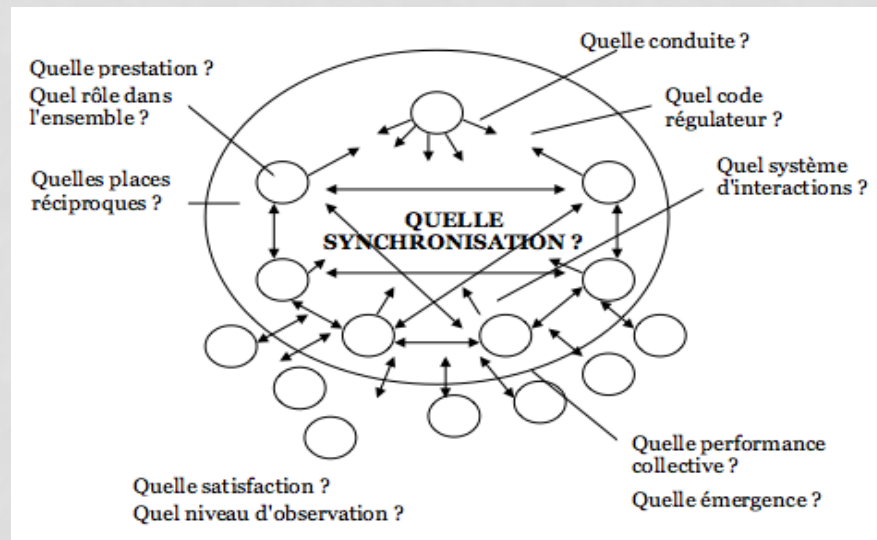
Quelle conduite ?

Quelle prestation ?
Quel rôle dans l'ensemble ?

Quel code régulateur ?

Quelles places réciproques ?

Quel système d'interactions ?

QUELLE SYNCHRONISATION ?

Quelle performance collective ?

Quelle émergence ?

Quelle satisfaction ?
Quel niveau d'observation ?